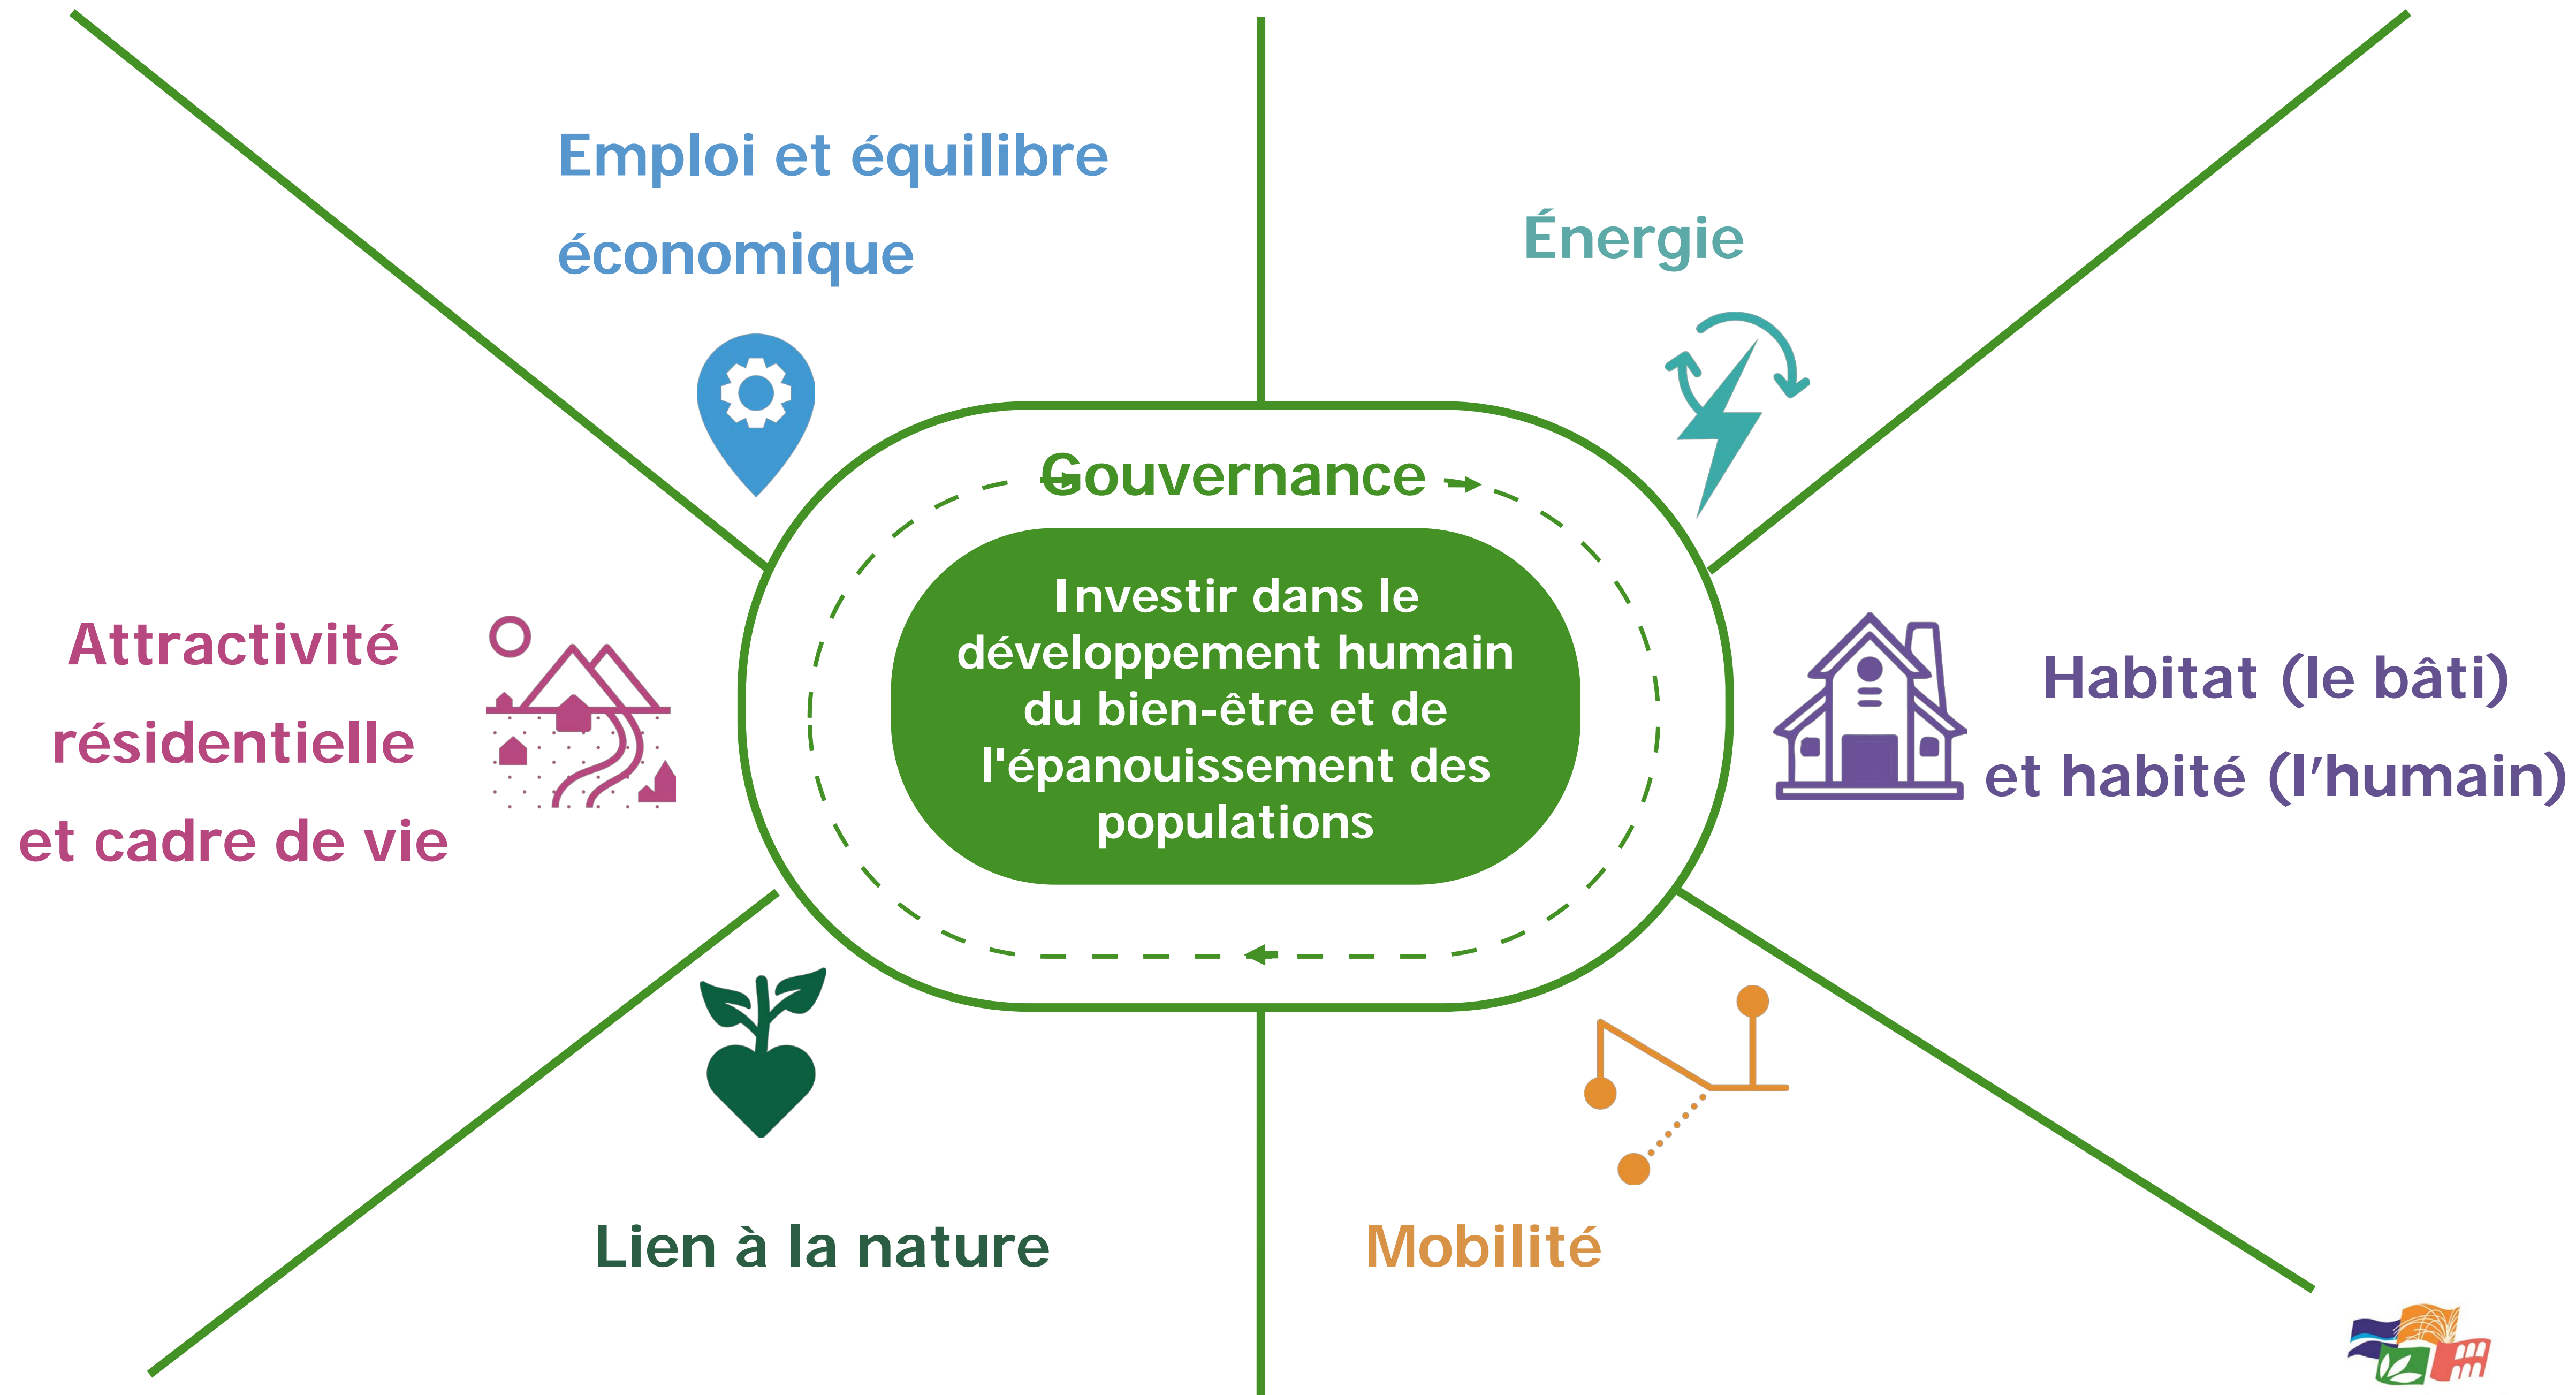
Emploi et équilibre économique

Énergie

Gouvernance

Investir dans le développement humain du bien-être et de l'épanouissement des populations

Attractivité résidentielle et cadre de vie

Habitat (le bâti) et habité (l'humain)

Lien à la nature

Mobilité